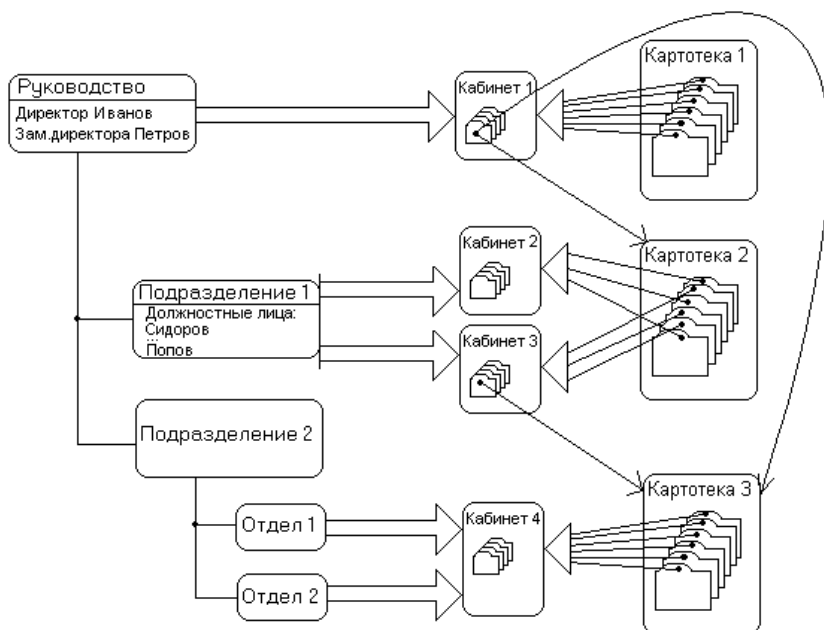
Руководство
Директор Иванов
Зам.директора Петров

Кабинет 1

Картотека 1

Кабинет 2

Картотека 2

Подразделение 1
Должностные лица:
Сидоров
Попов

Кабинет 3

Подразделение 2

Картотека 3

Отдел 1

Кабинет 4

Отдел 2